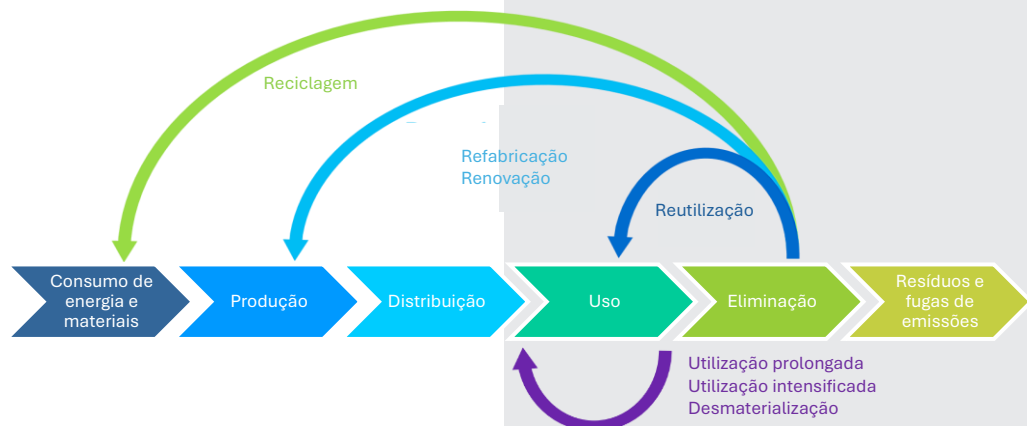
Reciclagem

Refabricação
Renovação

Reutilização

Consumo de energia e materiais

Produção

Distribuição

Uso

Eliminação

Resíduos e fugas de emissões

Utilização prolongada
Utilização intensificada
Desmaterialização